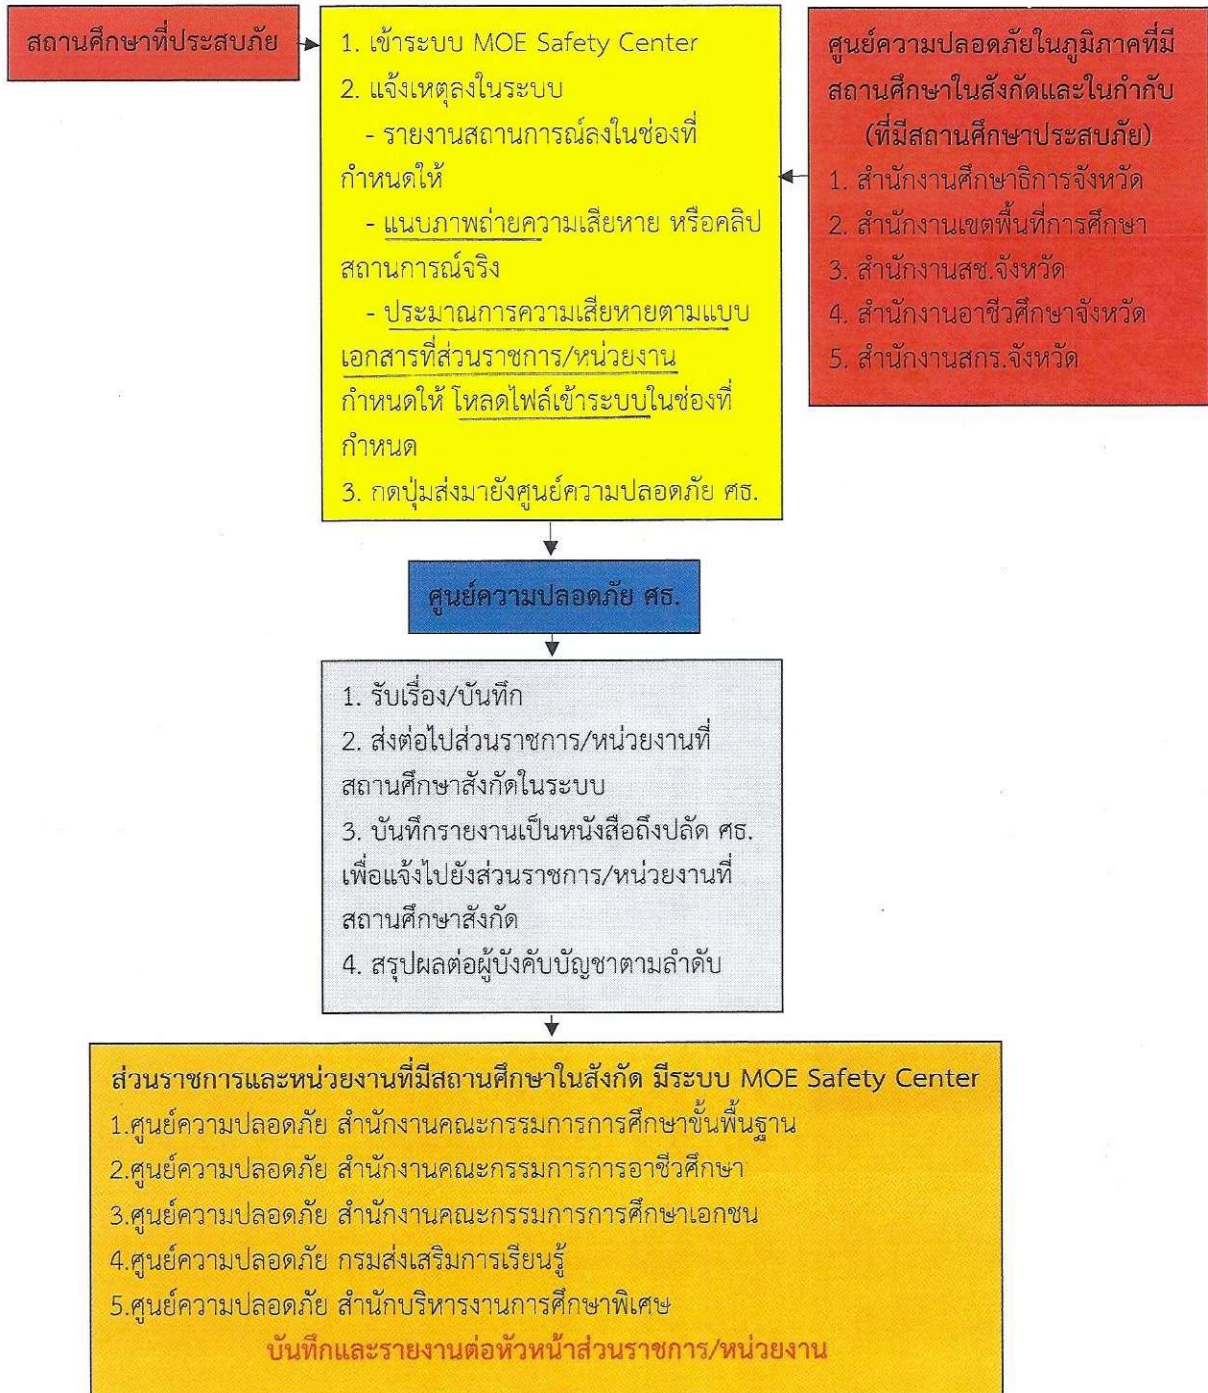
สถานศึกษาที่ประสบภัย

1. เข้าระบบ MOE Safety Center
2. แจ้งเหตุลงในระบบ
- รายงานสถานการณ์ลงในช่องที่กำหนดให้
- แนบภาพถ่ายความเสียหาย หรือคลิปสถานการณ์จริง
- ประมาณการความเสียหายตามแบบเอกสารที่ส่วนราชการ/หน่วยงานกำหนดให้ โหลดไฟล์เข้าระบบในช่องที่กำหนด
3. กดปุ่มส่งมายังศูนย์ความปลอดภัย ศธ.

ศูนย์ความปลอดภัยในภูมิภาคที่มีสถานศึกษาในสังกัดและในกำกับ (ที่มีสถานศึกษาประสบภัย)
1. สำนักงานศึกษาธิการจังหวัด
2. สำนักงานเขตพื้นที่การศึกษา
3. สำนักงานสช.จังหวัด
4. สำนักงานอาชีวศึกษาจังหวัด
5. สำนักงานสกร.จังหวัด

ศูนย์ความปลอดภัย ศธ.

1. รับเรื่อง/บันทึก
2. ส่งต่อไปส่วนราชการ/หน่วยงานที่สถานศึกษาสังกัดในระบบ
3. บันทึกรายงานเป็นหนังสือถึงปลัด ศธ. เพื่อแจ้งไปยังส่วนราชการ/หน่วยงานที่สถานศึกษาสังกัด
4. สรุปผลต่อผู้บังคับบัญชาตามลำดับ

ส่วนราชการและหน่วยงานที่มีสถานศึกษาในสังกัด มีระบบ MOE Safety Center
1.ศูนย์ความปลอดภัย สำนักงานคณะกรรมการการศึกษาขั้นพื้นฐาน
2.ศูนย์ความปลอดภัย สำนักงานคณะกรรมการการอาชีวศึกษา
3.ศูนย์ความปลอดภัย สำนักงานคณะกรรมการการศึกษาเอกชน
4.ศูนย์ความปลอดภัย กรมส่งเสริมการเรียนรู้
5.ศูนย์ความปลอดภัย สำนักบริหารงานการศึกษาพิเศษ
บันทึกและรายงานต่อหัวหน้าส่วนราชการ/หน่วยงาน